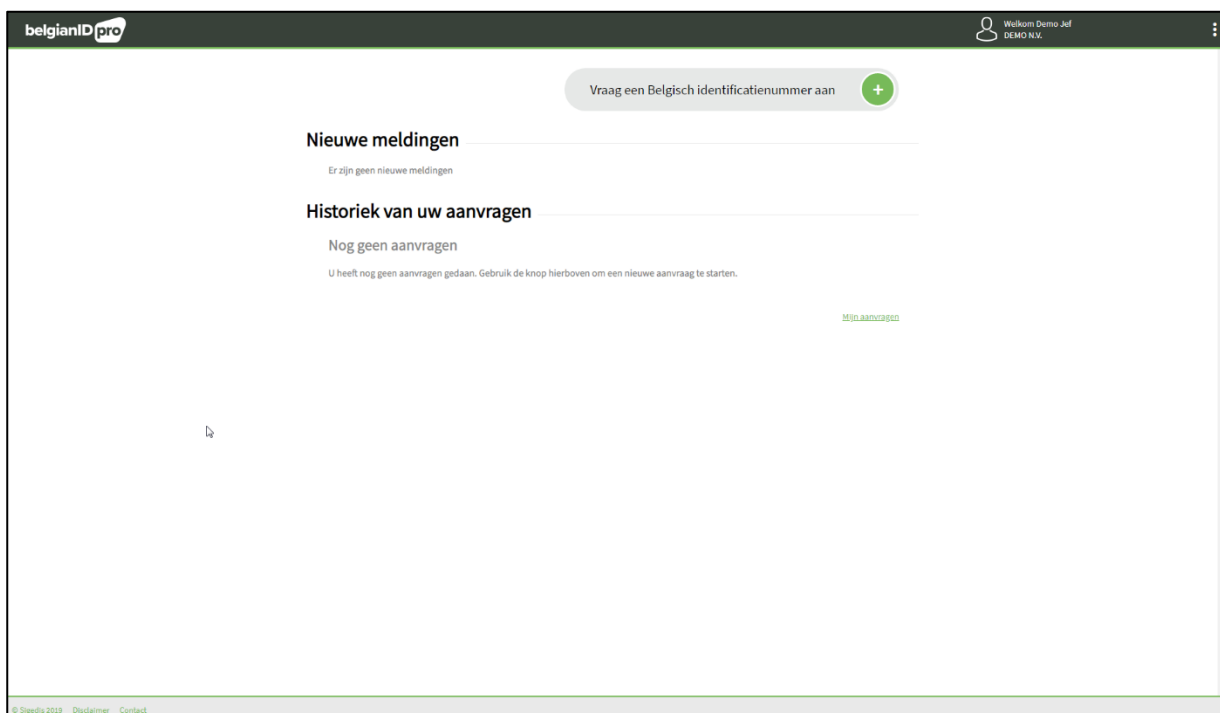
belgianID pro

Welkom Demo Jef
DEMO N.V.

Vraag een Belgisch identificatienummer aan +

Nieuwe meldingen

Er zijn geen nieuwe meldingen

Historiek van uw aanvragen

Nog geen aanvragen

U heeft nog geen aanvragen gedaan. Gebruik de knop hierboven om een nieuwe aanvraag te starten.

Mijn aanvragen

© Sigedis 2019 Disclaimer Contact